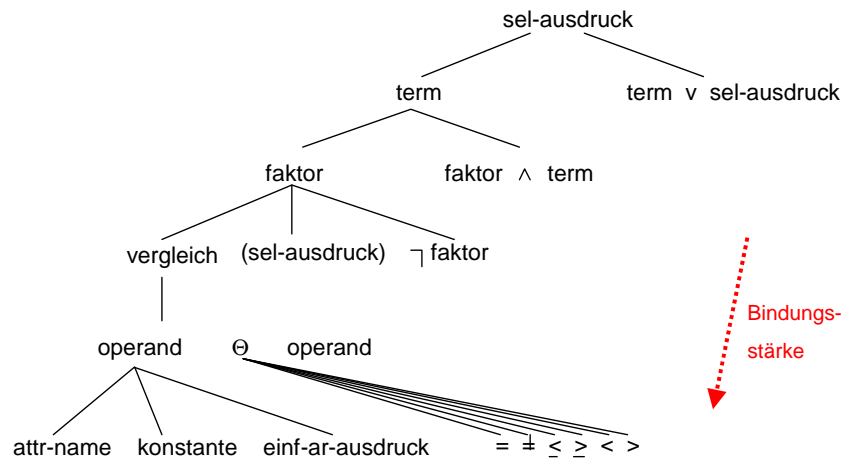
sel-ausdruck

term

term v sel-ausdruck

faktor

faktor $\wedge$ term

vergleich

(sel-ausdruck)

$\neg$ faktor

operand $\Theta$ operand

attr-name

konstante

einf-ar-ausdruck

$=$ $\neq$ $\leq$ $\geq$ $<$ $>$

Bindungsstärke